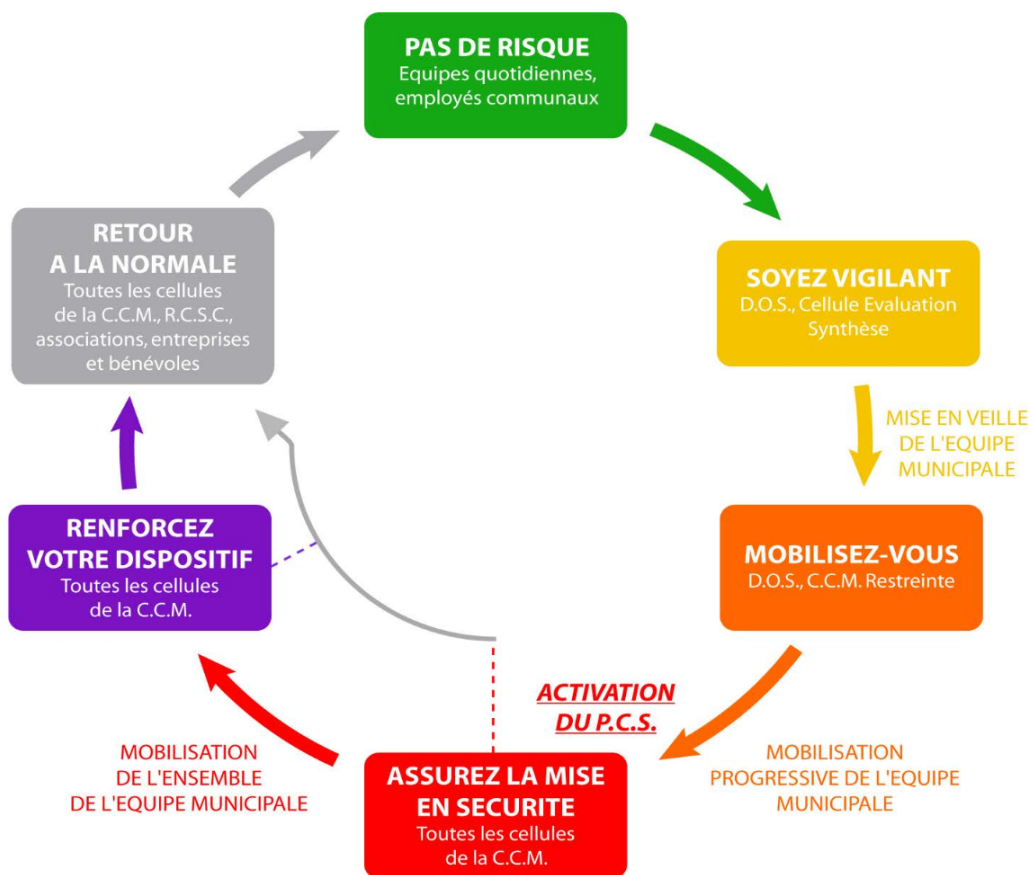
PAS DE RISQUE
Equipes quotidiennes, employés communaux

SOYEZ VIGILANT
D.O.S., Cellule Evaluation Synthèse

MISE EN VEILLE DE L'EQUIPE MUNICIPALE

MOBILISEZ-VOUS
D.O.S., C.C.M. Restreinte

MOBILISATION PROGRESSIVE DE L'EQUIPE MUNICIPALE

ACTIVATION DU P.C.S.

ASSUREZ LA MISE EN SECURITE
Toutes les cellules de la C.C.M.

MOBILISATION DE L'ENSEMBLE DE L'EQUIPE MUNICIPALE

RENFORCEZ VOTRE DISPOSITIF
Toutes les cellules de la C.C.M.

RETOUR A LA NORMALE
Toutes les cellules de la C.C.M., R.C.S.C., associations, entreprises et bénévoles